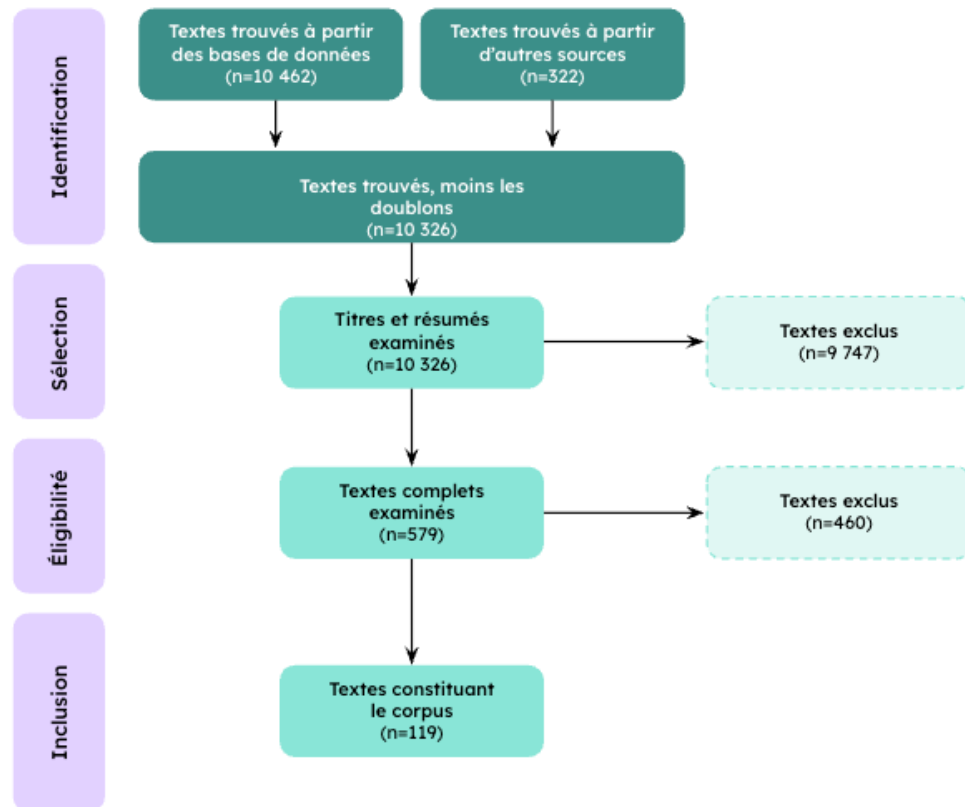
Identification

Textes trouvés à partir des bases de données (n=10 462)

Textes trouvés à partir d'autres sources (n=322)

Textes trouvés, moins les doublons (n=10 326)

Sélection

Titres et résumés examinés (n=10 326)

Textes exclus (n=9 747)

Éligibilité

Textes complets examinés (n=579)

Textes exclus (n=460)

Inclusion

Textes constituant le corpus (n=119)